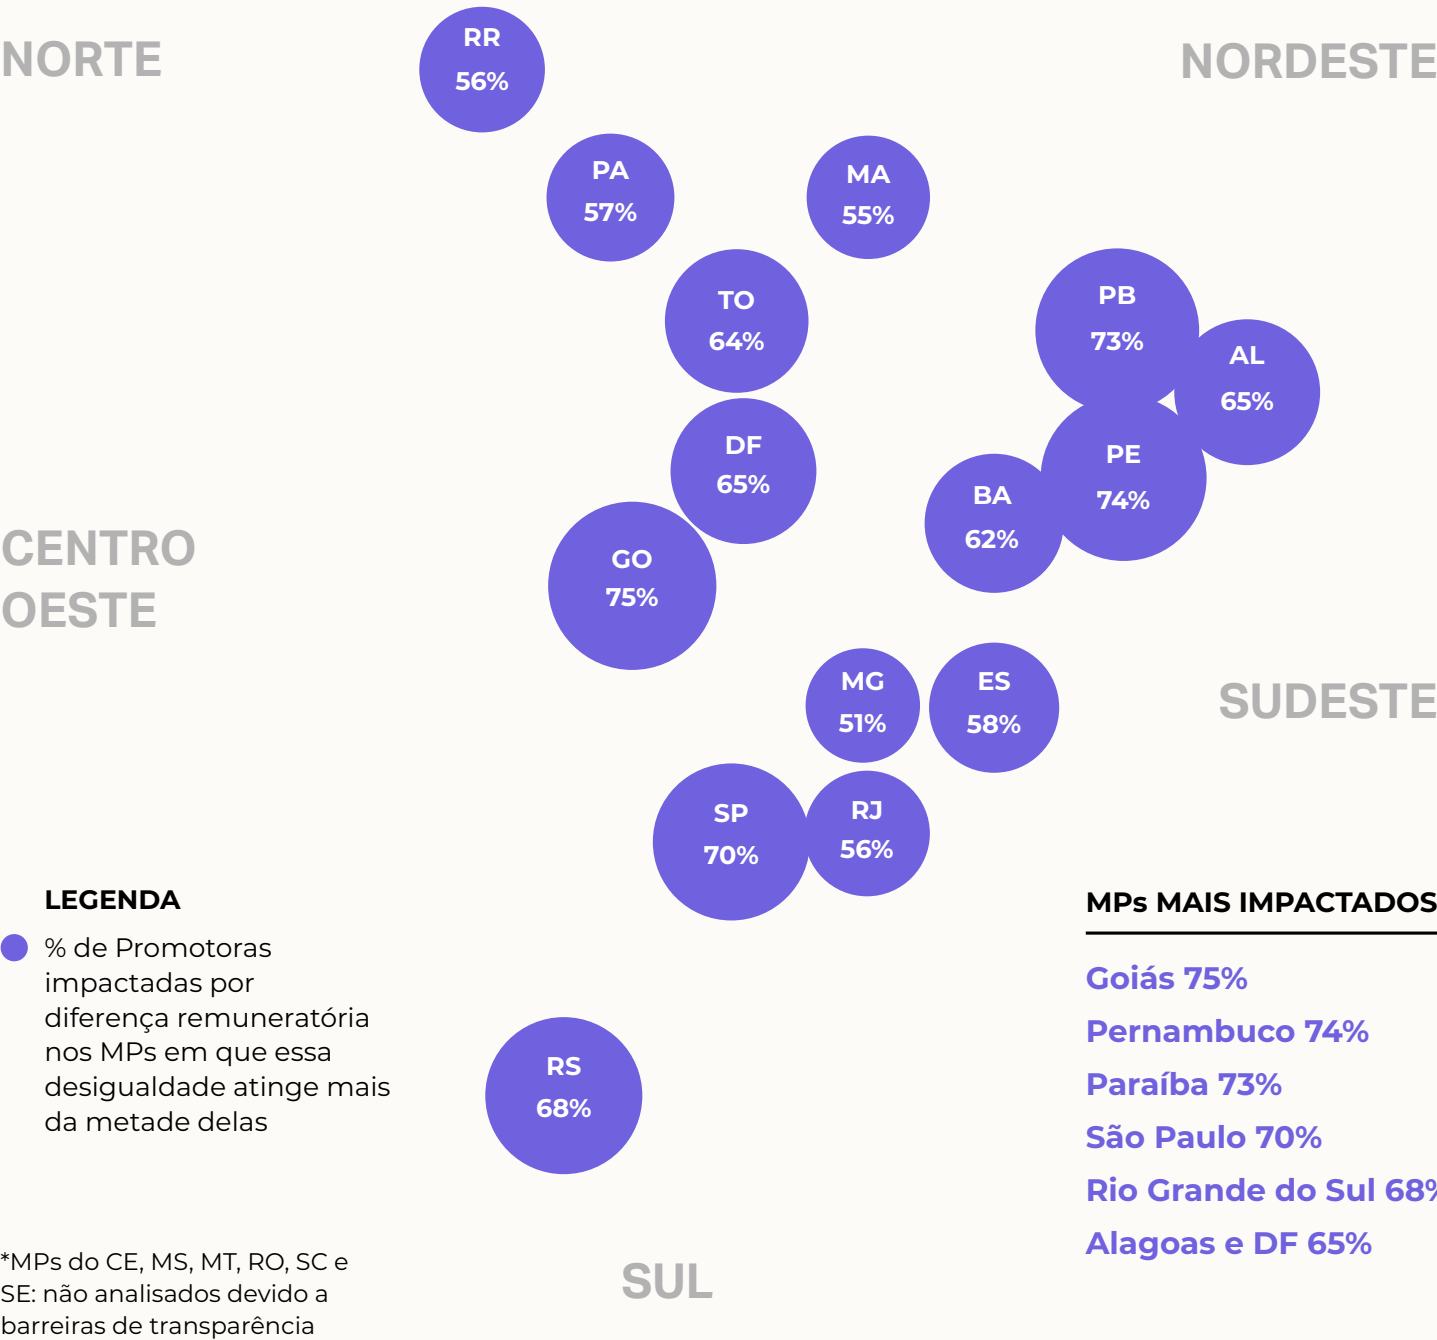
NORTE

RR
56%

NORDESTE

PA
57%

MA
55%

TO
64%

PB
73%

AL
65%

DF
65%

PE
74%

BA
62%

CENTRO OESTE

GO
75%

MG
51%

ES
58%

SUDESTE

SP
70%

RJ
56%

LEGENDA

% de Promotoras impactadas por diferença remuneratória nos MPs em que essa desigualdade atinge mais da metade delas

RS
68%

MPs MAIS IMPACTADOS

Goiás 75%
Pernambuco 74%
Paraíba 73%
São Paulo 70%
Rio Grande do Sul 68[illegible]
Alagoas e DF 65%

*MPs do CE, MS, MT, RO, SC e SE: não analisados devido a barreiras de transparência

SUL